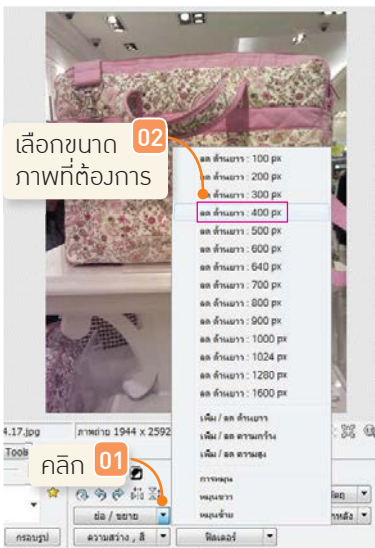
เลือกขนาดภาพที่ต้องการ
02

ลด ด้านยาว : 100 px
ลด ด้านยาว : 200 px
ลด ด้านยาว : 300 px
ลด ด้านยาว : 400 px
ลด ด้านยาว : 500 px
ลด ด้านยาว : 600 px
ลด ด้านยาว : 640 px
ลด ด้านยาว : 700 px
ลด ด้านยาว : 800 px
ลด ด้านยาว : 900 px
ลด ด้านยาว : 1000 px
ลด ด้านยาว : 1024 px
ลด ด้านยาว : 1280 px
ลด ด้านยาว : 1600 px

เพิ่ม / ลด ด้านยาว
เพิ่ม / ลด ตามกว้าง
เพิ่ม / ลด ตามสูง

การหมุน
หมุนขวา
หมุนซ้าย

4.17.jpg
ภาพถ่าย 1944 x 2592
Tool
คลิก
01
ย่อ / ขยาย
กรอบรูป
ความสว่าง , สี
ฟิลเตอร์
หลัง